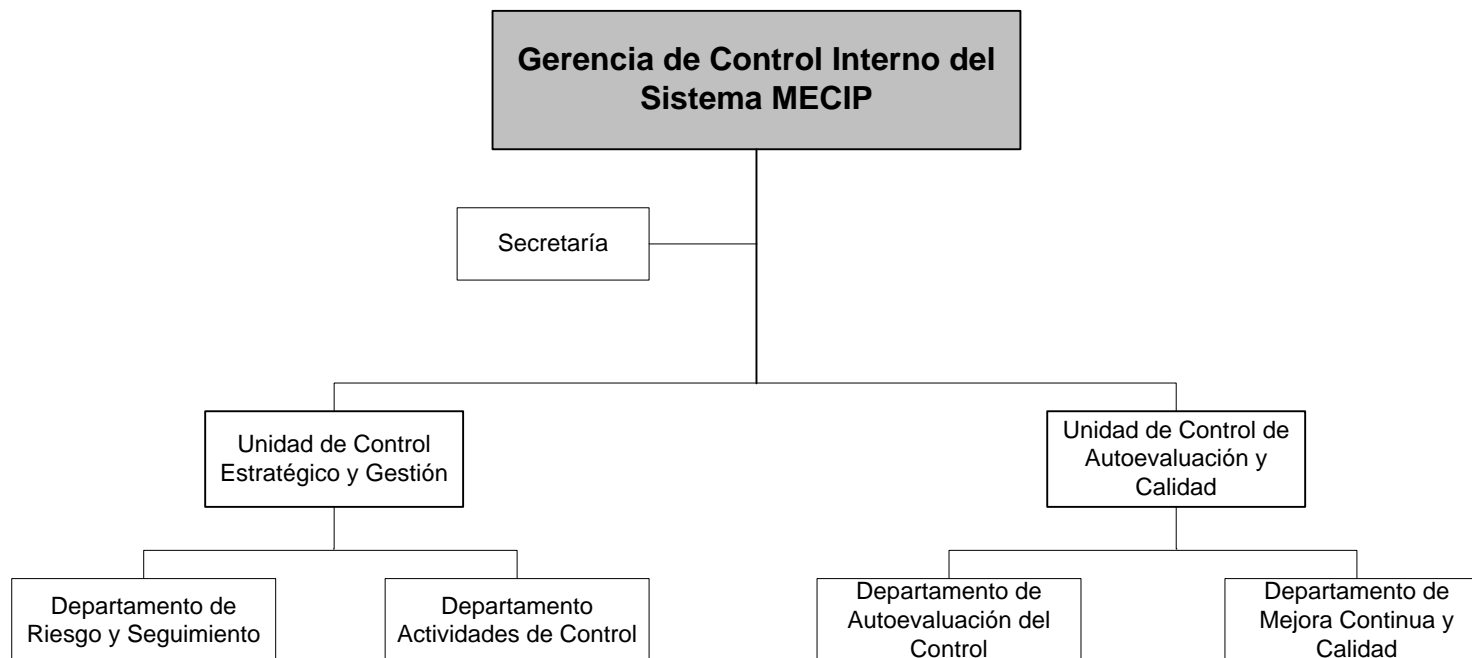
Gerencia de Control Interno del Sistema MECIP

Secretaría

Unidad de Control Estratégico y Gestión

Unidad de Control de Autoevaluación y Calidad

Departamento de Riesgo y Seguimiento

Departamento Actividades de Control

Departamento de Autoevaluación del Control

Departamento de Mejora Continua y Calidad